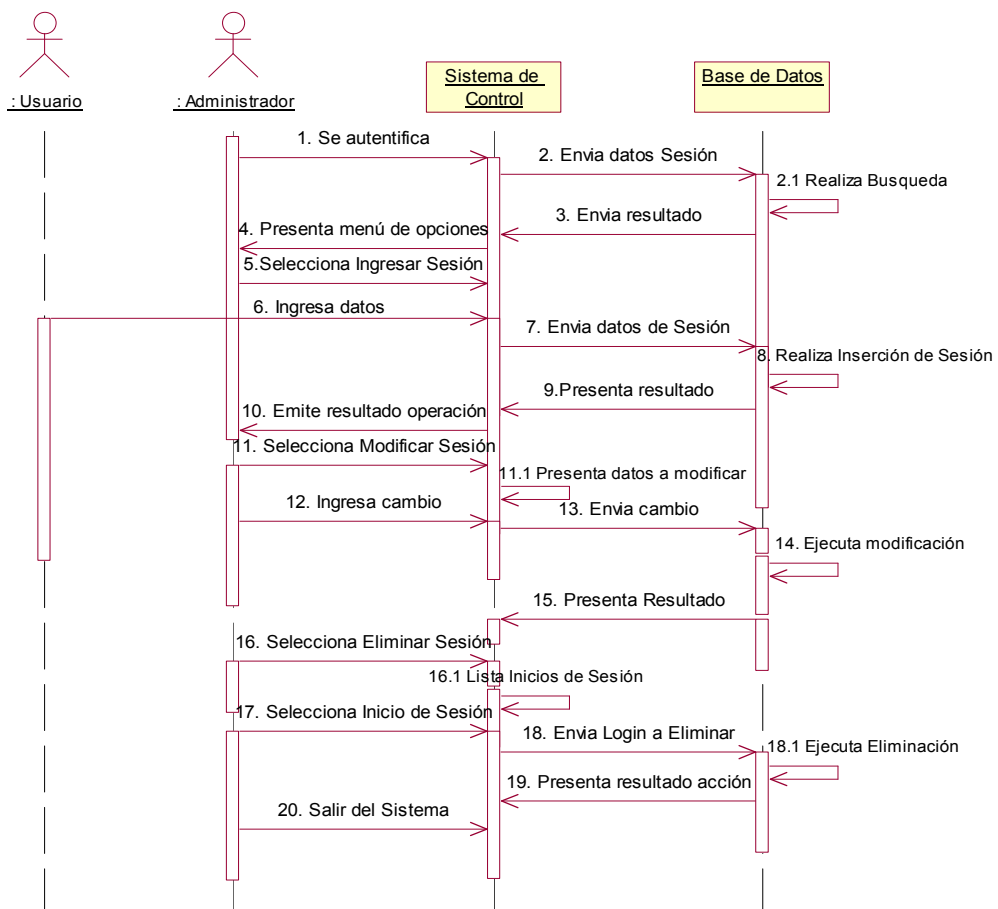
: Usuario

: Administrador

Sistema de Control

Base de Datos

1. Se autentifica

2. Envia datos Sesión

2.1 Realiza Busqueda

3. Envia resultado

4. Presenta menú de opciones

5.Selecciona Ingresar Sesión

6. Ingresa datos

7. Envia datos de Sesión

8. Realiza Inserción de Sesión

9.Presenta resultado

10. Emite resultado operación

11. Selecciona Modificar Sesión

11.1 Presenta datos a modificar

12. Ingresa cambio

13. Envia cambio

14. Ejecuta modificación

15. Presenta Resultado

16. Selecciona Eliminar Sesión

16.1 Lista Inicios de Sesión

17. Selecciona Inicio de Sesión

18. Envia Login a Eliminar

18.1 Ejecuta Eliminación

19. Presenta resultado acción

20. Salir del Sistema